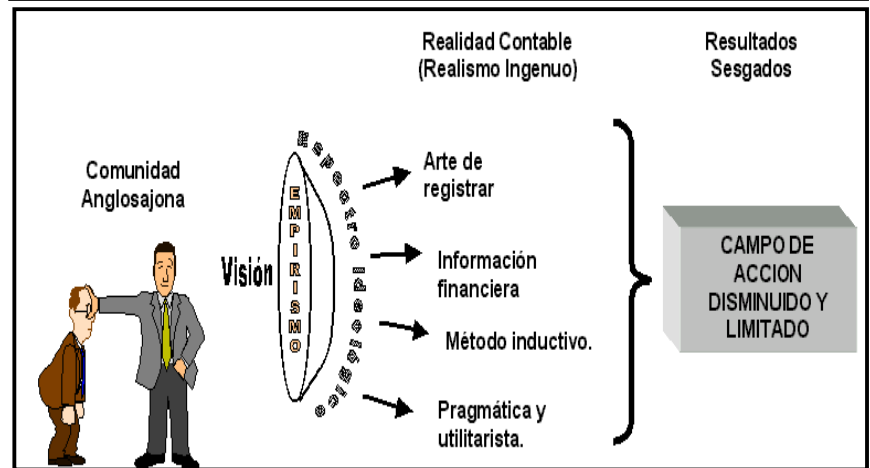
Realidad Contable (Realismo Ingenuo)

Resultados Sesgados

Comunidad Anglosajona

Visión

EMPIRISMO

Espectro Ideológico

Arte de registrar

Información financiera

Método inductivo.

Pragmática y utilitarista.

CAMPO DE ACCION DISMINUIDO Y LIMITADO